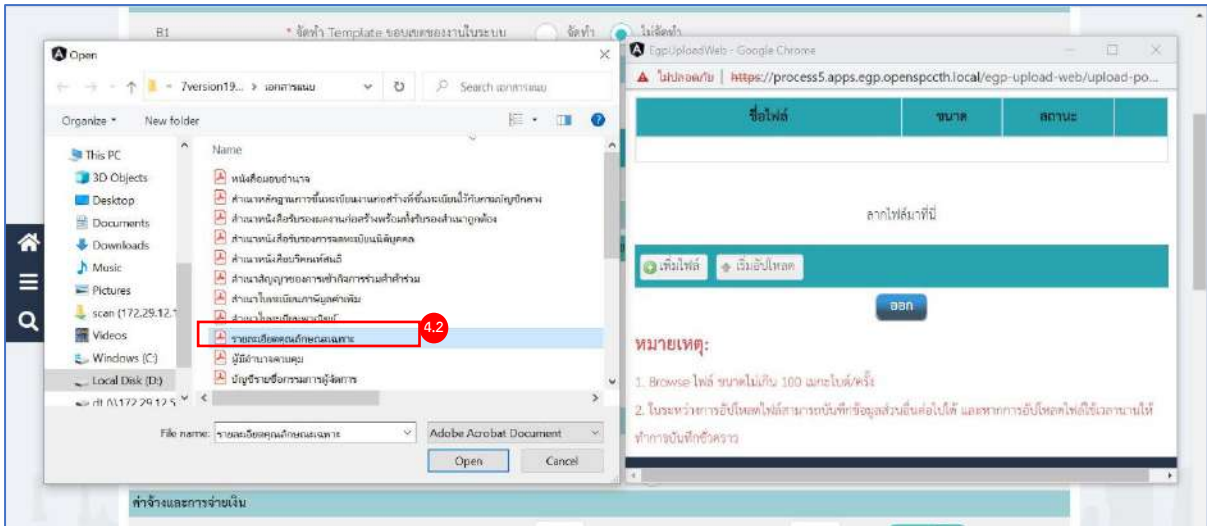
B1 * จัดทำ Template ขอบเขตของงานในระบบ จัดทำ ไม่จัดทำ

Open

← → ↑ « 7version19... › เอกสารแนบ ↻ Search เอกสารแนบ

Organize ▾ New folder

This PC
3D Objects
Desktop
Documents
Downloads
Music
Pictures
scan (172.29.12.1
Videos
Windows (C:)
Local Disk (D:)
dt (\\172.29.12.5

Name

หนังสือมอบอำนาจ
สำเนาหลักฐานการขึ้นทะเบียนผู้ประกอบการงานก่อสร้างที่ขึ้นทะเบียนไว้กับกรมบัญชีกลาง
สำเนาหนังสือรับรองผลงานก่อสร้างพร้อมทั้งรับรองสำเนาถูกต้อง
สำเนาหนังสือรับรองการจดทะเบียนนิติบุคคล
สำเนาหนังสือบริคณห์สนธิ
สำเนาสัญญาของการเข้ากิจการร่วมค้าตัวจริง
สำเนาใบทะเบียนภาษีมูลค่าเพิ่ม
สำเนาใบทะเบียนพาณิชย์
รายละเอียดคุณลักษณะเฉพาะ
ผู้มีอำนาจควบคุม
บัญชีรายชื่อกรรมการผู้จัดการ

4.2

File name: รายละเอียดคุณลักษณะเฉพาะ Adobe Acrobat Document

Open Cancel

EgpUploadWeb - Google Chrome

ไม่ปลอดภัย | https://process5.apps.egp.openspccth.local/egp-upload-web/upload-po...

| ชื่อไฟล์ | ขนาด | สถานะ |
|---|---|---|

ลากไฟล์มาที่นี่

เพิ่มไฟล์ เริ่มอัปโหลด

ออก

หมายเหตุ:

1. Browse ไฟล์ ขนาดไม่เกิน 100 เมกะไบต์/ครั้ง

2. ในระหว่างการอัปโหลดไฟล์สามารถบันทึกข้อมูลส่วนอื่นต่อไปได้ และหากการอัปโหลดไฟล์ใช้เวลานานให้ทำการบันทึกชั่วคราว

ค่าจ้างและการจ่ายเงิน